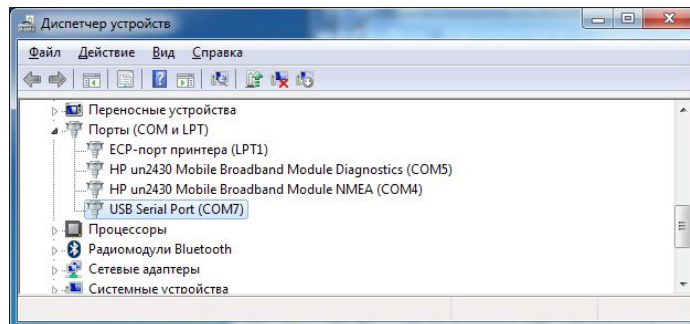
Диспетчер устройств

Файл Действие Вид Справка

Переносные устройства
Порты (COM и LPT)
ECP-порт принтера (LPT1)
HP un2430 Mobile Broadband Module Diagnostics (COM5)
HP un2430 Mobile Broadband Module NMEA (COM4)
USB Serial Port (COM7)
Процессоры
Радиомодули Bluetooth
Сетевые адаптеры
Системные устройства